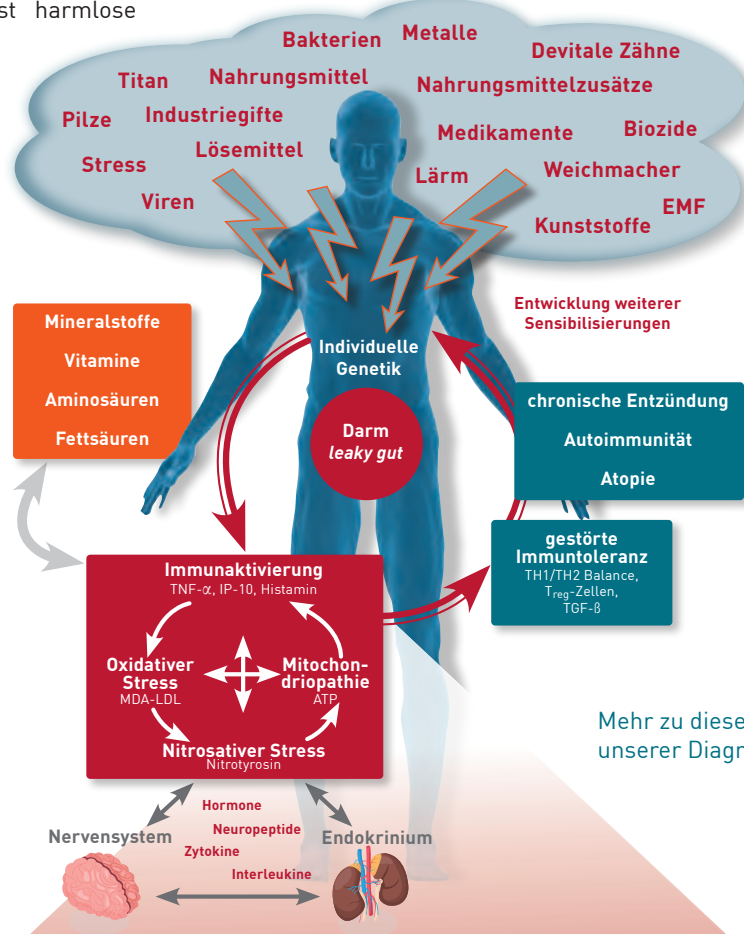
st harmlose

Bakterien Metalle Devitale Zähne Titan Nahrungsmittel Nahrungsmittelzusätze Pilze Industriegifte Medikamente Biozide Stress Lösemittel Lärm Weichmacher Viren EMF Kunststoffe

Mineralstoffe
Vitamine
Aminosäuren
Fettsäuren

Individuelle Genetik

Darm
*leaky gut*

Entwicklung weiterer Sensibilisierungen

chronische Entzündung
Autoimmunität
Atopie

gestörte Immuntoleranz
TH1/TH2 Balance, $T_{reg}$-Zellen, TGF-ß

Immunaktivierung
TNF-α, IP-10, Histamin

Oxidativer Stress
MDA-LDL

Mitochondriopathie
ATP

Nitrosativer Stress
Nitrotyrosin

Mehr zu diese
unserer Diagr

Hormone
Neuropeptide
Zytokine
Interleukine

Nervensystem
Endokrinium